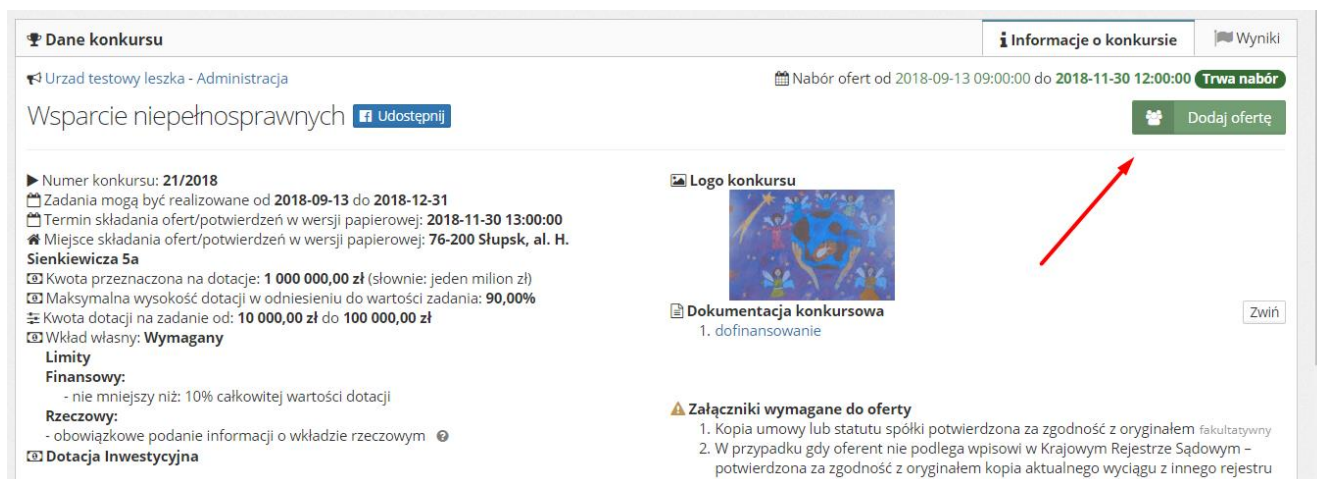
Dane konkursu

Informacje o konkursie

Wyniki

Urzad testowy leszka - Administracja

Nabór ofert od 2018-09-13 09:00:00 do 2018-11-30 12:00:00 Trwa nabór

Wsparcie niepełnosprawnych Udostępnij

Dodaj ofertę

Numer konkursu: 21/2018
Zadania mogą być realizowane od 2018-09-13 do 2018-12-31
Termin składania ofert/potwierdzeń w wersji papierowej: 2018-11-30 13:00:00
Miejsce składania ofert/potwierdzeń w wersji papierowej: 76-200 Słupsk, al. H. Sienkiewicza 5a
Kwota przeznaczona na dotacje: 1 000 000,00 zł (słownie: jeden milion zł)
Maksymalna wysokość dotacji w odniesieniu do wartości zadania: 90,00%
Kwota dotacji na zadanie od: 10 000,00 zł do 100 000,00 zł
Wkład własny: Wymagany
Limity
Finansowy:
- nie mniejszy niż: 10% całkowitej wartości dotacji
Rzeczowy:
- obowiązkowe podanie informacji o wkładzie rzeczowym
Dotacja Inwestycyjna

Logo konkursu

Dokumentacja konkursowa
1. dofinansowanie

Zwiń

Załączniki wymagane do oferty
1. Kopia umowy lub statutu spółki potwierdzona za zgodność z oryginałem fakultatywny
2. W przypadku gdy oferent nie podlega wpisowi w Krajowym Rejestrze Sądowym – potwierdzona za zgodność z oryginałem kopia aktualnego wyciągu z innego rejestru